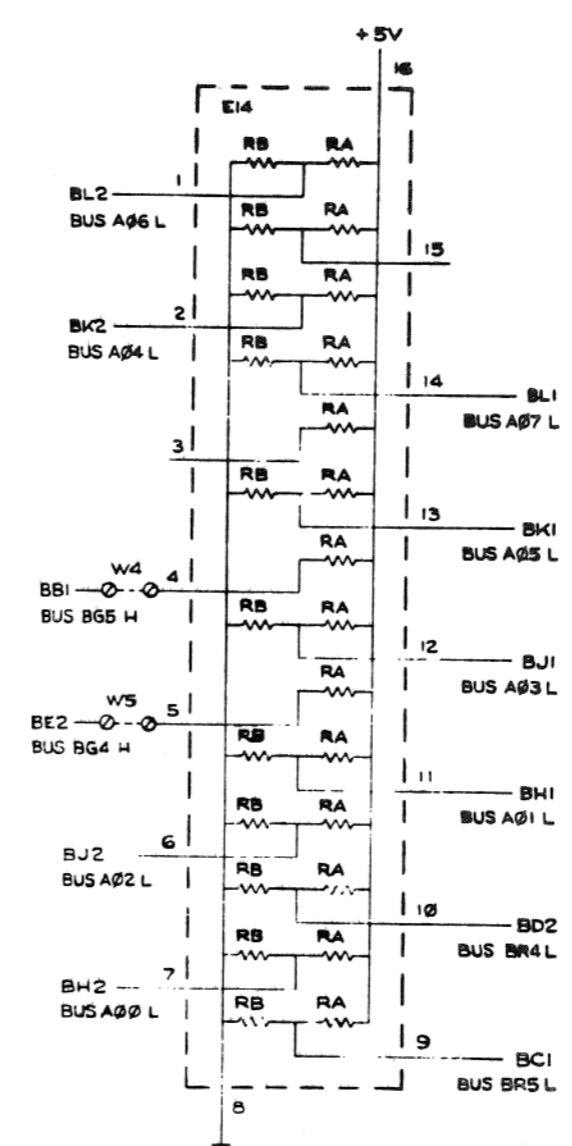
+5V
16
E14
RB RA
1
BL2
BUS AØ6 L
RB RA
15
RB RA
2
BK2
BUS AØ4 L
RB RA
14
BL1
BUS AØ7 L
RA
3
RB RA
13
BK1
BUS AØ5 L
RA
W4
BB1
4
BUS BG5 H
RB RA
12
BJ1
BUS AØ3 L
RA
W5
BE2
5
BUS BG4 H
RB RA
11
BH1
BUS AØ1 L
RB RA
6
BJ2
BUS AØ2 L
RB RA
10
BD2
BUS BR4 L
RB RA
7
BH2
BUS AØØ L
RB RA
9
BC1
BUS BR5 L
8